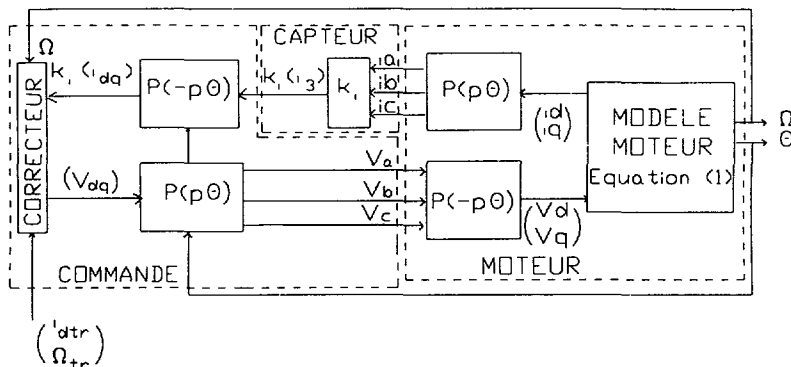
$\Omega$

CORRECTEUR

$k_1$ $(i_{dq})$

$P(-p\Theta)$

CAPTEUR

$k_1$ $(i_3)$

$k_1$

$i_a$
$i_b$
$i_c$

$P(p\Theta)$

$\begin{pmatrix} i_d \\ i_q \end{pmatrix}$

MODELE MOTEUR Equation (1)

$\Omega$
$\Theta$

$(V_{dq})$

$P(p\Theta)$

$V_a$
$V_b$
$V_c$

$P(-p\Theta)$

$\begin{pmatrix} V_d \\ V_q \end{pmatrix}$

COMMANDE

MOTEUR

$\begin{pmatrix} i_{dtr} \\ \Omega_{tr} \end{pmatrix}$